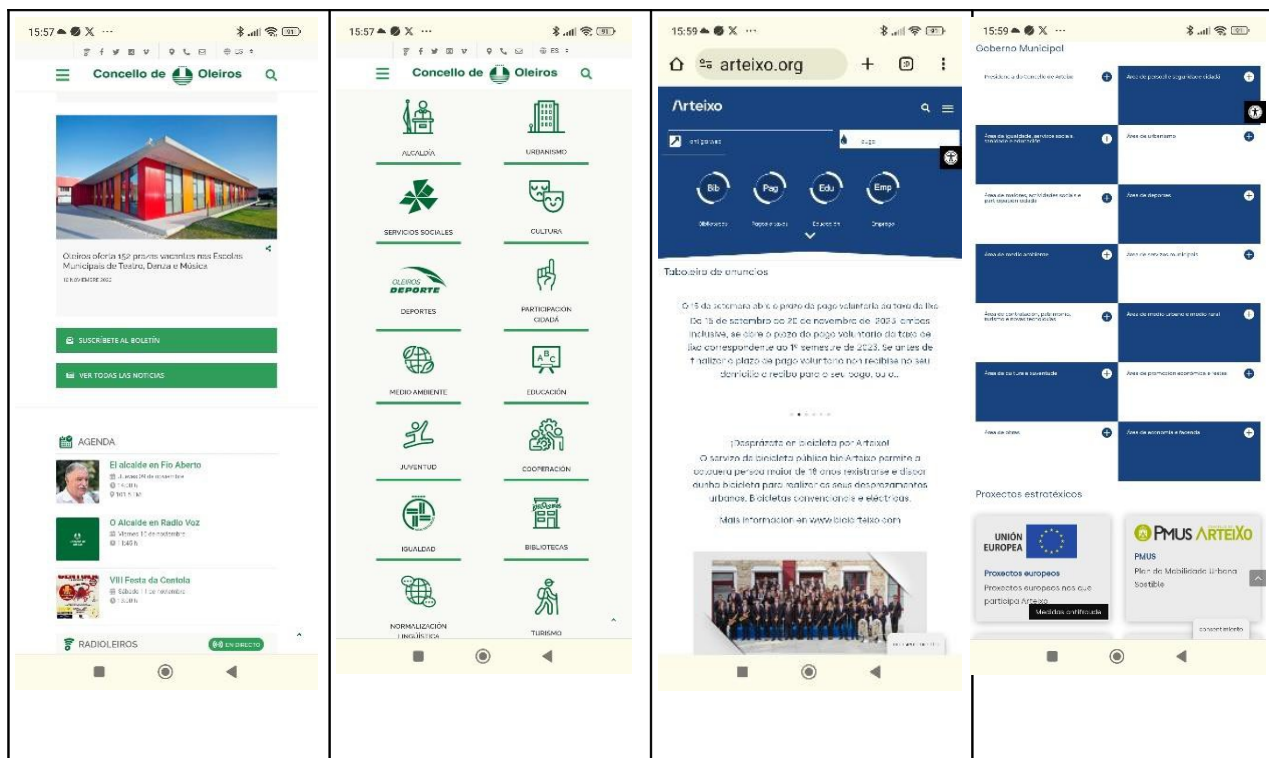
15:57 ··· 91

Concello de Oleiros

Oleiros oferta 152 prazas vacantes nas Escolas Municipais de Teatro, Danza e Música

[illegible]

SUSCRÍBETE AO BOLETÍN

VER TODAS LAS NOTICIAS

AGENDA

El alcalde en Fío Aberto
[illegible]

O Alcalde en Radio Voz
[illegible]

VIII Festa da Cantola
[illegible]

RADIOLEIROS

EN DIRECTO

15:57 ··· 91

Concello de Oleiros

ALCALDÍA

URBANISMO

SERVICIOS SOCIALES

CULTURA

OLEIROS DEPORTE

DEPORTES

PARTICIPACIÓN CIDADÁ

MEDIO AMBIENTE

EDUCACIÓN

JUVENTUD

COOPERACIÓN

IGUALDAD

BIBLIOTECAS

NORMALIZACIÓN LINGÜÍSTICA

TURISMO

15:59 ··· 91

arteixo.org

Arteixo

Bib Pag Edu Emp

Bibliotecas Pagos e tasas Educación Emprego

Taboleiro de anuncios

O 15 de setembro abre o prazo de pago voluntario da taxa do lixo De 15 de setembro ao 20 de novembro de 2023, ambas inclusive, se abre o prazo de pago voluntario da taxa do lixo correspondente ao 1º semestre de 2023. Se antes de finalizar o prazo de pago voluntario non recibiu no seu domicilio o recibo para o seu pago, ou o...

¡Desprázate en bicicleta por Arteixo!
O servizo de bicicleta pública bicArteixo permite a calquera persoa maior de 18 anos rexistrarse e dispor dunha bicicleta para realizar os seus desprazamentos urbanos. Bicicletas convencionais e eléctricas.

Máis información en www.bicicarteixo.com

15:59 ··· 91

Goberno Municipal

Presidencia do Concello e Alcaldía
Área de persoal e seguridade cidadá
Área de igualdade, servizos sociais, sanidade e educación
Área de urbanismo
Área de mulleres, actividades sociais e participación cidadá
Área de deportes
Área de medio ambiente
Área de servizos municipais
Área de contratación, patrimonio, sistema e novas tecnoloxías
Área de medio urbano e medio rural
Área de cultura e xuventude
Área de promoción económica e festas
Área de obras
Área de economía e facenda

Proxectos estratéxicos

UNIÓN EUROPEA

Proxectos europeos
Proxectos europeos nos que participa Arteixo

Medidas antifraude

PMUS ARTEIXO

PMUS
Plan de Mobilidade Urbana Sostible

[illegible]